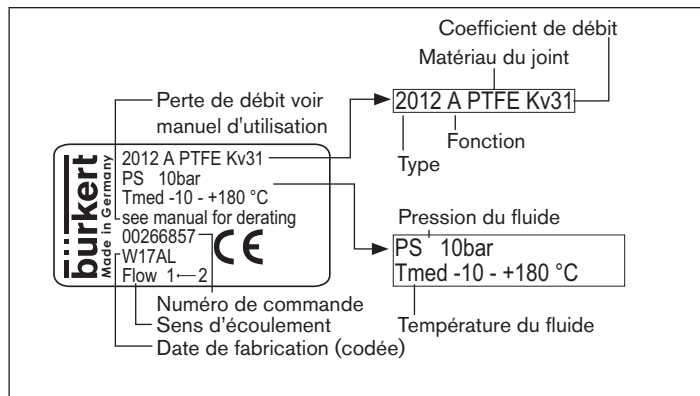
Coefficient de débit

Matériau du joint

Perte de débit voir manuel d'utilisation

2012 A PTFE Kv31

Fonction

Type

bürkert
Made in Germany

2012 A PTFE Kv31
PS 10bar
Tmed -10 - +180 °C
see manual for derating
00266857
CE
W17AL
Flow 1⟵2

Pression du fluide

PS 10bar
Tmed -10 - +180 °C

Numéro de commande

Sens d'écoulement

Température du fluide

Date de fabrication (codée)